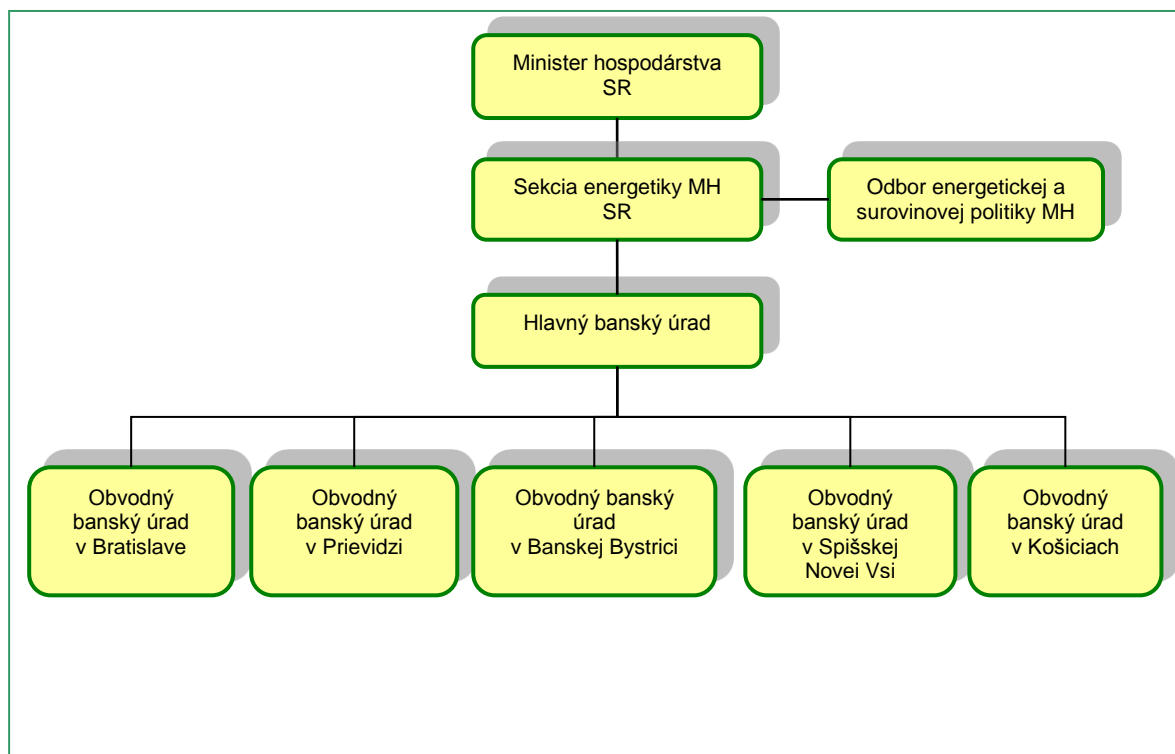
Minister hospodárstva SR

Sekcia energetiky MH SR

Odbor energetickej a surovinovej politiky MH

Hlavný banský úrad

Obvodný banský úrad v Bratislave

Obvodný banský úrad v Prievidzi

Obvodný banský úrad v Banskej Bystrici

Obvodný banský úrad v Spišskej Novei Vsi

Obvodný banský úrad v Košiciach